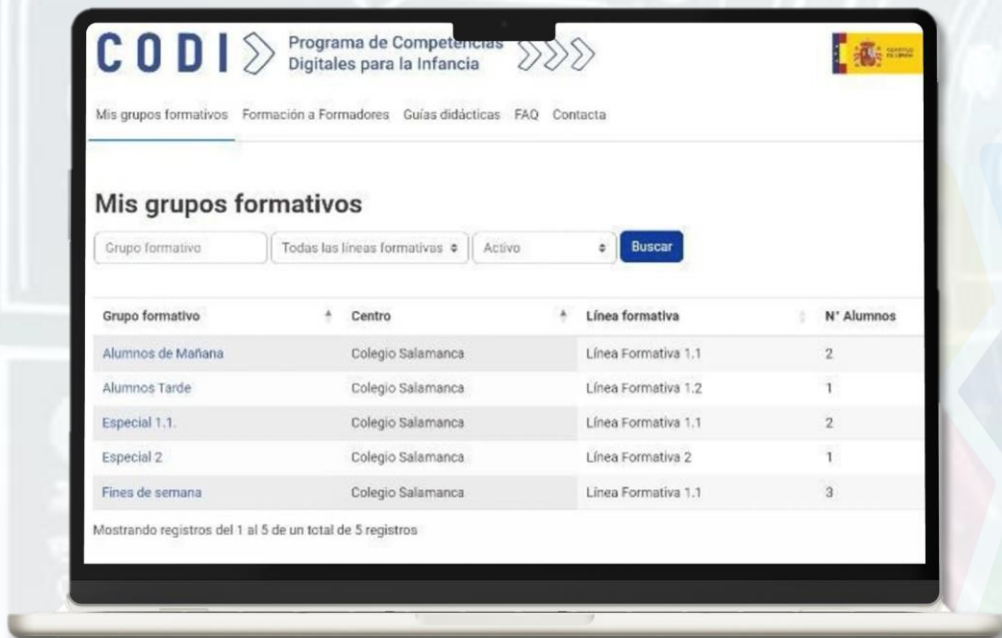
CODI

Programa de Competencias Digitales para la Infancia

Mis grupos formativos   Formación a Formadores   Guías didácticas   FAQ   Contacta

Mis grupos formativos

Grupo formativo   Todas las líneas formativas   Activo   Buscar

| Grupo formativo | Centro | Línea formativa | N° Alumnos |
|---|---|---|---|
| Alumnos de Mañana | Colegio Salamanca | Línea Formativa 1.1 | 2 |
| Alumnos Tarde | Colegio Salamanca | Línea Formativa 1.2 | 1 |
| Especial 1.1. | Colegio Salamanca | Línea Formativa 1.1 | 2 |
| Especial 2 | Colegio Salamanca | Línea Formativa 2 | 1 |
| Fines de semana | Colegio Salamanca | Línea Formativa 1.1 | 3 |

Mostrando registros del 1 al 5 de un total de 5 registros